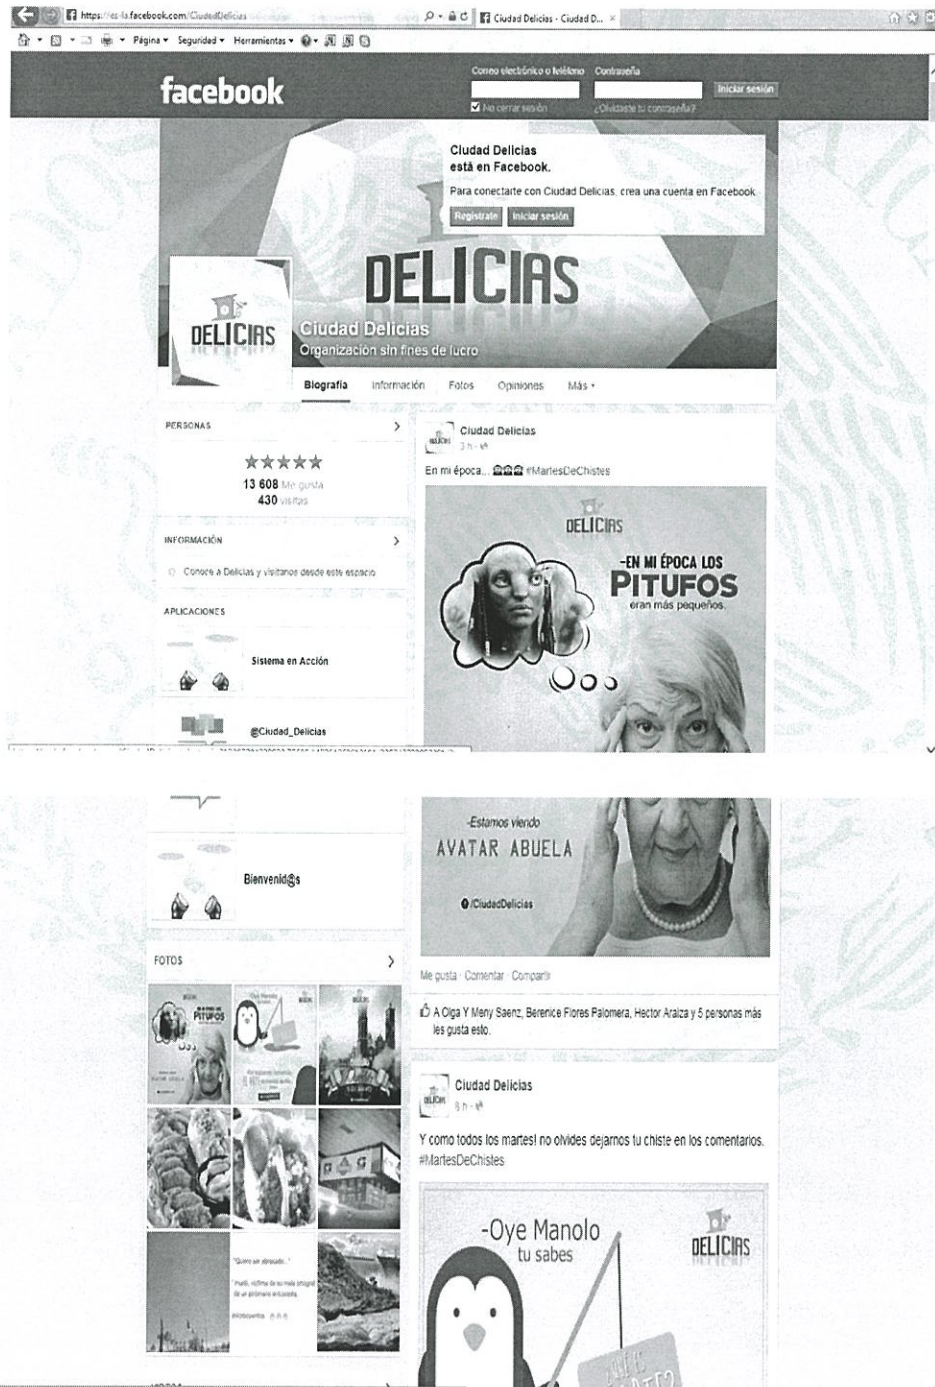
https://es-la.facebook.com/CiudadDelicias
Ciudad Delicias - Ciudad D... ×
Página ▾ Seguridad ▾ Herramientas ▾

facebook
Correo electrónico o teléfono Contraseña
Iniciar sesión
No cerrar sesión ¿Olvidaste tu contraseña?

Ciudad Delicias está en Facebook.
Para conectarte con Ciudad Delicias, crea una cuenta en Facebook.
Regístrate Iniciar sesión

DELICIAS
DELICIAS
Ciudad Delicias
Organización sin fines de lucro

Biografía Información Fotos Opiniones Más ▾

PERSONAS
★★★★★
13 608 Me gusta
430 visitas

INFORMACIÓN
Conoce a Delicias y visítanos desde este espacio

APLICACIONES
Sistema en Acción
@Ciudad_Delicias

Ciudad Delicias
3 h ·
En mi época... #MartesDeChistes

DELICIAS
-EN MI ÉPOCA LOS PITUFOS eran más pequeños.

Bienvenid@s

FOTOS

-Estamos viendo
AVATAR ABUELA
/CiudadDelicias

Me gusta · Comentar · Compartir

A Olga Y Meny Saenz, Berenice Flores Palomera, Hector Araiza y 5 personas más les gusta esto.

Ciudad Delicias
8 h ·
Y como todos los martes! no olvides dejarnos tu chiste en los comentarios. #MartesDeChistes

-Oye Manolo
tu sabes
DELICIAS